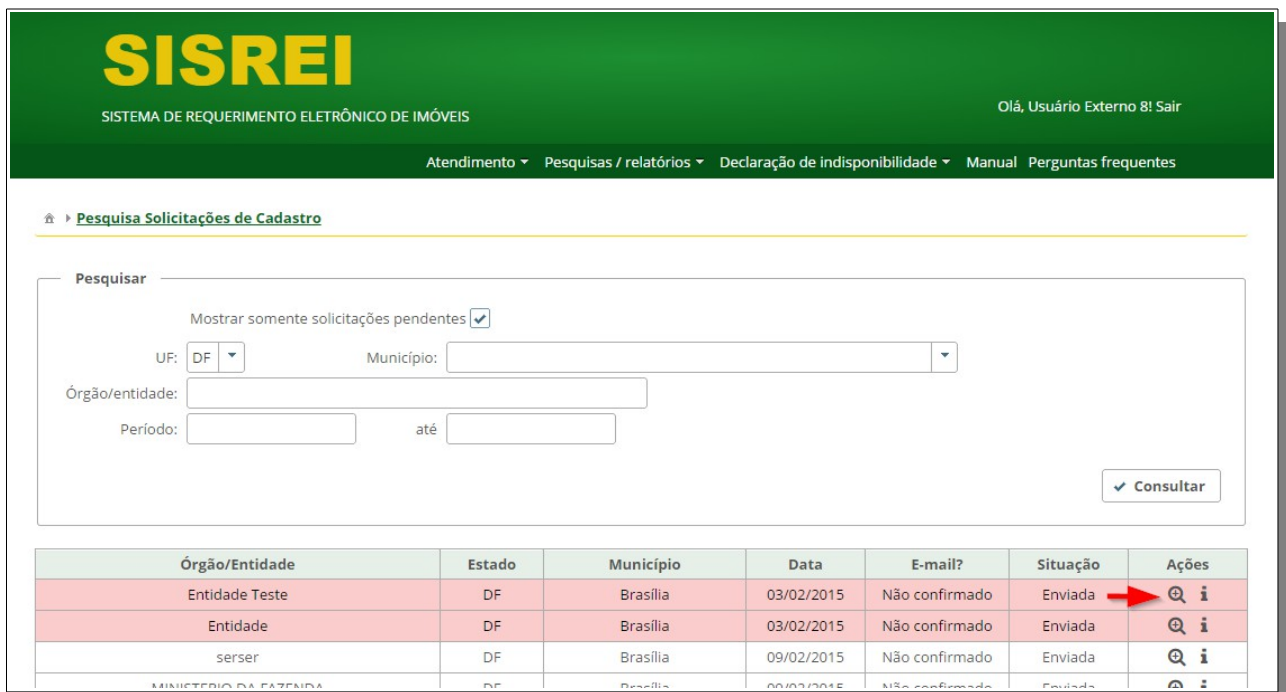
SISREI
SISTEMA DE REQUERIMENTO ELETRÔNICO DE IMÓVEIS

Olá, Usuário Externo 8! Sair

Atendimento ▾ Pesquisas / relatórios ▾ Declaração de indisponibilidade ▾ Manual Perguntas frequentes

Pesquisa Solicitações de Cadastro

Pesquisar

Mostrar somente solicitações pendentes

UF: DF

Município:

Órgão/entidade:

Período: até

Consultar

| Órgão/Entidade | Estado | Município | Data | E-mail? | Situação | Ações |
|---|---|---|---|---|---|---|
| Entidade Teste | DF | Brasília | 03/02/2015 | Não confirmado | Enviada | |
| Entidade | DF | Brasília | 03/02/2015 | Não confirmado | Enviada | |
| serser | DF | Brasília | 09/02/2015 | Não confirmado | Enviada | |
| MINISTERIO DA FAZENDA | DF | Brasília | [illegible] | Não confirmado | Enviada | |